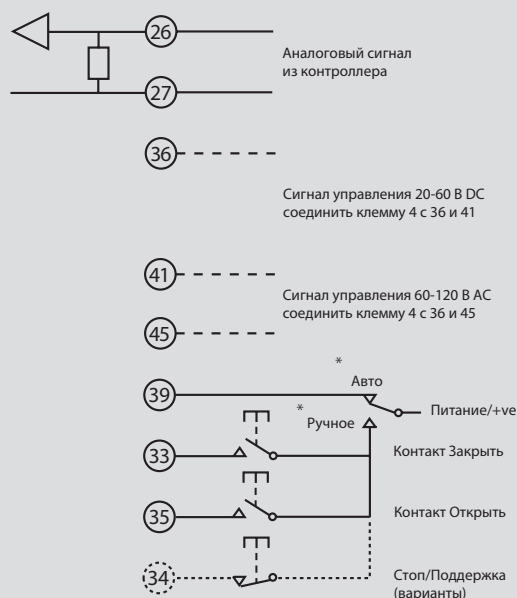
26

27

Аналоговый сигнал из контроллера

36

Сигнал управления 20-60 В DC соединить клемму 4 с 36 и 41

41

Сигнал управления 60-120 В AC соединить клемму 4 с 36 и 45

45

*

Авто

39

Питание/+ve

*

Ручное

33

Контакт Закрыть

35

Контакт Открыть

34

Стоп/Поддержка (варианты)